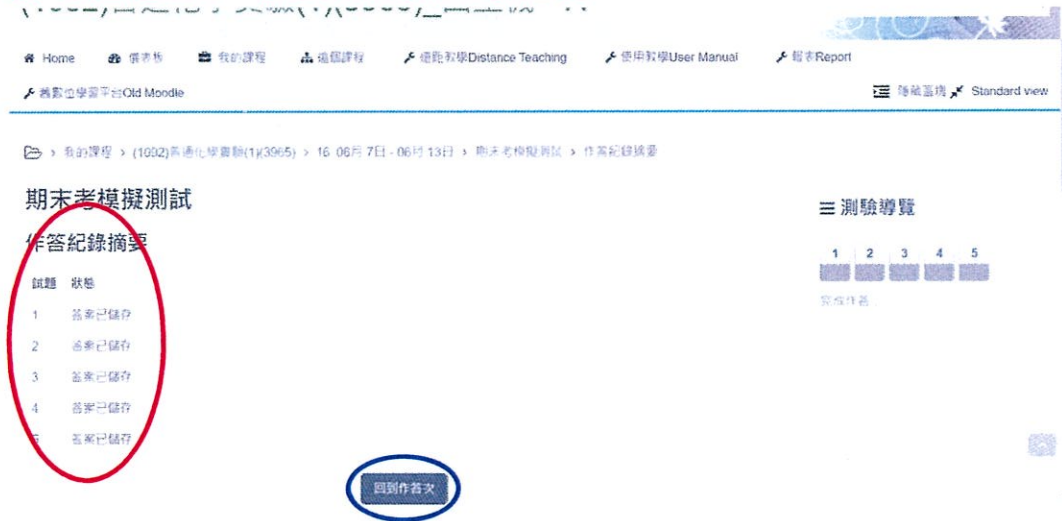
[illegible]

Home 儀表板 我的課程 過國課程 遠距教學Distance Teaching 使用教學User Manual 報表Report

舊數位學習平台Old Moodle

隱藏區塊 Standard view

› 我的課程 › (1092)普通化學實驗(1)(3965) › 16 06月 7日 - 06月 13日 › 期末考模擬測試 › 作答紀錄摘要

期末考模擬測試

作答紀錄摘要

| 試題 | 狀態 |
|---|---|
| 1 | 答案已儲存 |
| 2 | 答案已儲存 |
| 3 | 答案已儲存 |
| 4 | 答案已儲存 |
| 5 | 答案已儲存 |

回到作答次

測驗導覽

1 2 3 4 5

完成作答